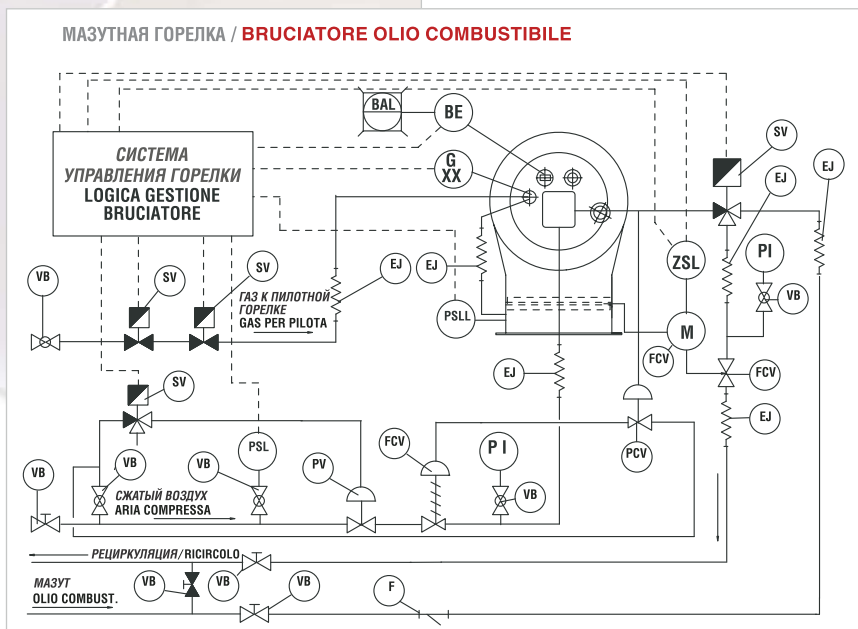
МАЗУТНАЯ ГОРЕЛКА / BRUCIATORE OLIO COMBUSTIBILE

СИСТЕМА УПРАВЛЕНИЯ ГОРЕЛКИ
LOGICA GESTIONE BRUCIATORE

BAL
BE
G
XX
SV
EJ
SV
EJ
PI
VB
VB
SV
SV
ГАЗ К ПИЛОТНОЙ ГОРЕЛКЕ
GAS PER PILOTA
EJ
EJ
PSLL
ZSL
M
FCV
FCV
EJ
EJ
SV
VB
VB
VB
PSL
PV
FCV
P I
PCV
СЖАТЫЙ ВОЗДУХ
ARIA COMPRESSA
VB
РЕЦИРКУЛЯЦИЯ/RICIRCOLO
МАЗУТ
OLIO COMBUST.
VB
VB
VB
F